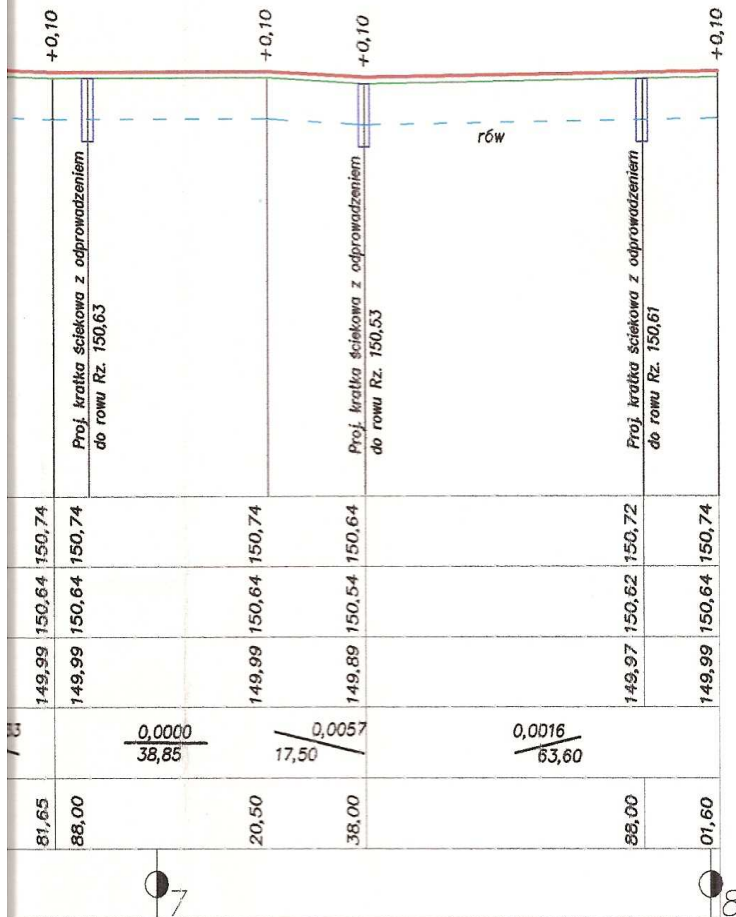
+0,10
+0,10
+0,10
+0,10

rów

Proj. kratka ściekowa z odprowadzeniem do rowu Rz. 150,63

Proj. kratka ściekowa z odprowadzeniem do rowu Rz. 150,53

Proj. kratka ściekowa z odprowadzeniem do rowu Rz. 150,61

150,74
150,74
150,74
150,64
150,72
150,74

150,64
150,64
150,64
150,54
150,62
150,64

149,99
149,99
149,99
149,89
149,97
149,99

53

$\frac{0,0000}{38,85}$

0,0057
17,50

0,0016
63,60

81,65
88,00
20,50
38,00
88,00
01,60

7
8